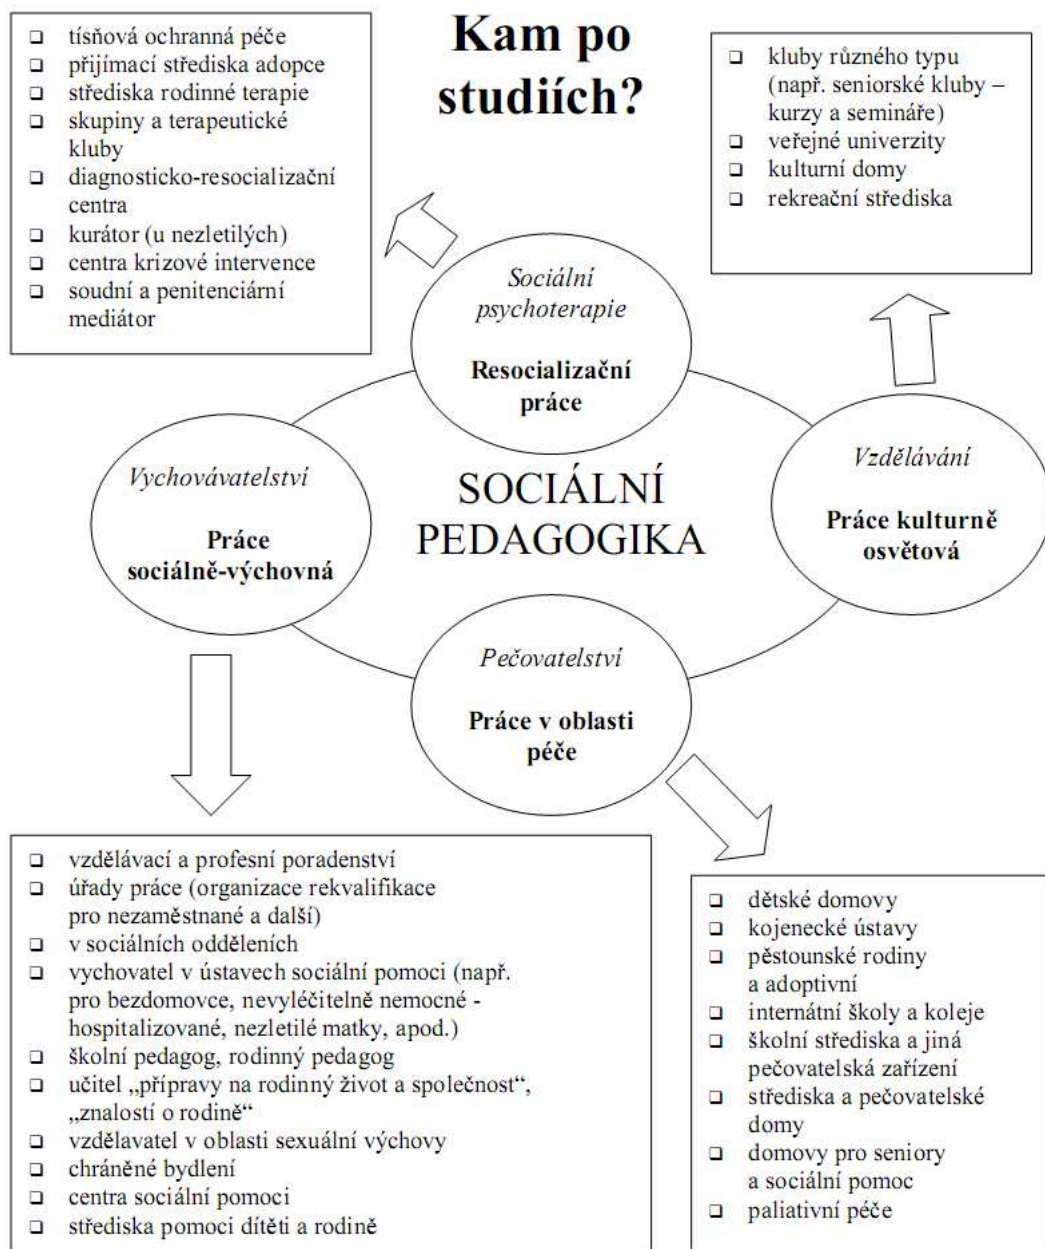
Kam po studiích?

- tísňová ochranná péče
- přijímací střediska adopce
- střediska rodinné terapie
- skupiny a terapeutické kluby
- diagnosticko-resocializační centra
- kurátor (u nezletilých)
- centra krizové intervence
- soudní a penitenciární mediátor

- kluby různého typu (např. seniorské kluby – kurzy a semináře)
- veřejné univerzity
- kulturní domy
- rekreační střediska

Sociální psychoterapie

Resocializační práce

Vychovávatelství

Práce sociálně-výchovná

SOCIÁLNÍ PEDAGOGIKA

Vzdělávání

Práce kulturně osvětová

Pečovatelství

Práce v oblasti péče

- vzdělávací a profesní poradenství
- úřady práce (organizace rekvalifikace pro nezaměstnané a další)
- v sociálních odděleních
- vychovatel v ústavech sociální pomoci (např. pro bezdomovce, nevyléčitelně nemocné - hospitalizované, nezletilé matky, apod.)
- školní pedagog, rodinný pedagog
- učitel „přípravy na rodinný život a společnost", „znalostí o rodině"
- vzdělavatel v oblasti sexuální výchovy
- chráněné bydlení
- centra sociální pomoci
- střediska pomoci dítěti a rodině

- dětské domovy
- kojenecké ústavy
- pěstounské rodiny a adoptivní
- internátní školy a koleje
- školní střediska a jiná pečovatelská zařízení
- střediska a pečovatelské domy
- domovy pro seniory a sociální pomoc
- paliativní péče